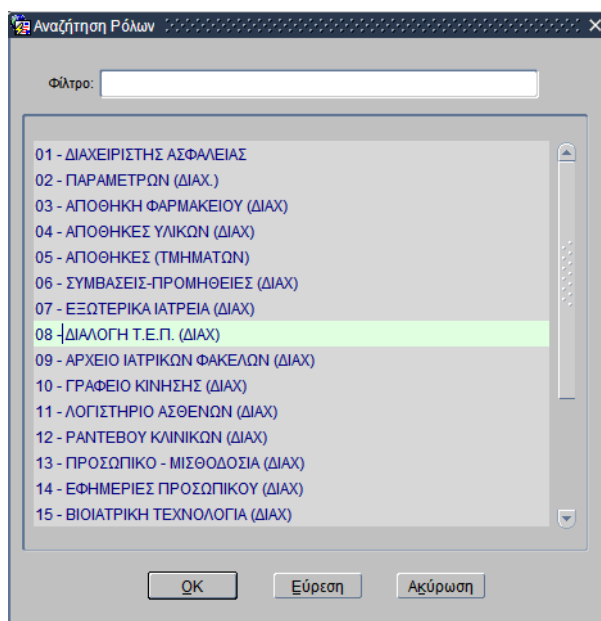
Αναζήτηση Ρόλων

Φίλτρο:

01 - ΔΙΑΧΕΙΡΙΣΤΗΣ ΑΣΦΑΛΕΙΑΣ
02 - ΠΑΡΑΜΕΤΡΩΝ (ΔΙΑΧ.)
03 - ΑΠΟΘΗΚΗ ΦΑΡΜΑΚΕΙΟΥ (ΔΙΑΧ)
04 - ΑΠΟΘΗΚΕΣ ΥΛΙΚΩΝ (ΔΙΑΧ)
05 - ΑΠΟΘΗΚΕΣ (ΤΜΗΜΑΤΩΝ)
06 - ΣΥΜΒΑΣΕΙΣ-ΠΡΟΜΗΘΕΙΕΣ (ΔΙΑΧ)
07 - ΕΞΩΤΕΡΙΚΑ ΙΑΤΡΕΙΑ (ΔΙΑΧ)
08 - ΔΙΑΛΟΓΗ Τ.Ε.Π. (ΔΙΑΧ)
09 - ΑΡΧΕΙΟ ΙΑΤΡΙΚΩΝ ΦΑΚΕΛΩΝ (ΔΙΑΧ)
10 - ΓΡΑΦΕΙΟ ΚΙΝΗΣΗΣ (ΔΙΑΧ)
11 - ΛΟΓΙΣΤΗΡΙΟ ΑΣΘΕΝΩΝ (ΔΙΑΧ)
12 - ΡΑΝΤΕΒΟΥ ΚΛΙΝΙΚΩΝ (ΔΙΑΧ)
13 - ΠΡΟΣΩΠΙΚΟ - ΜΙΣΘΟΔΟΣΙΑ (ΔΙΑΧ)
14 - ΕΦΗΜΕΡΙΕΣ ΠΡΟΣΩΠΙΚΟΥ (ΔΙΑΧ)
15 - ΒΙΟΙΑΤΡΙΚΗ ΤΕΧΝΟΛΟΓΙΑ (ΔΙΑΧ)

OK Εύρεση Ακύρωση